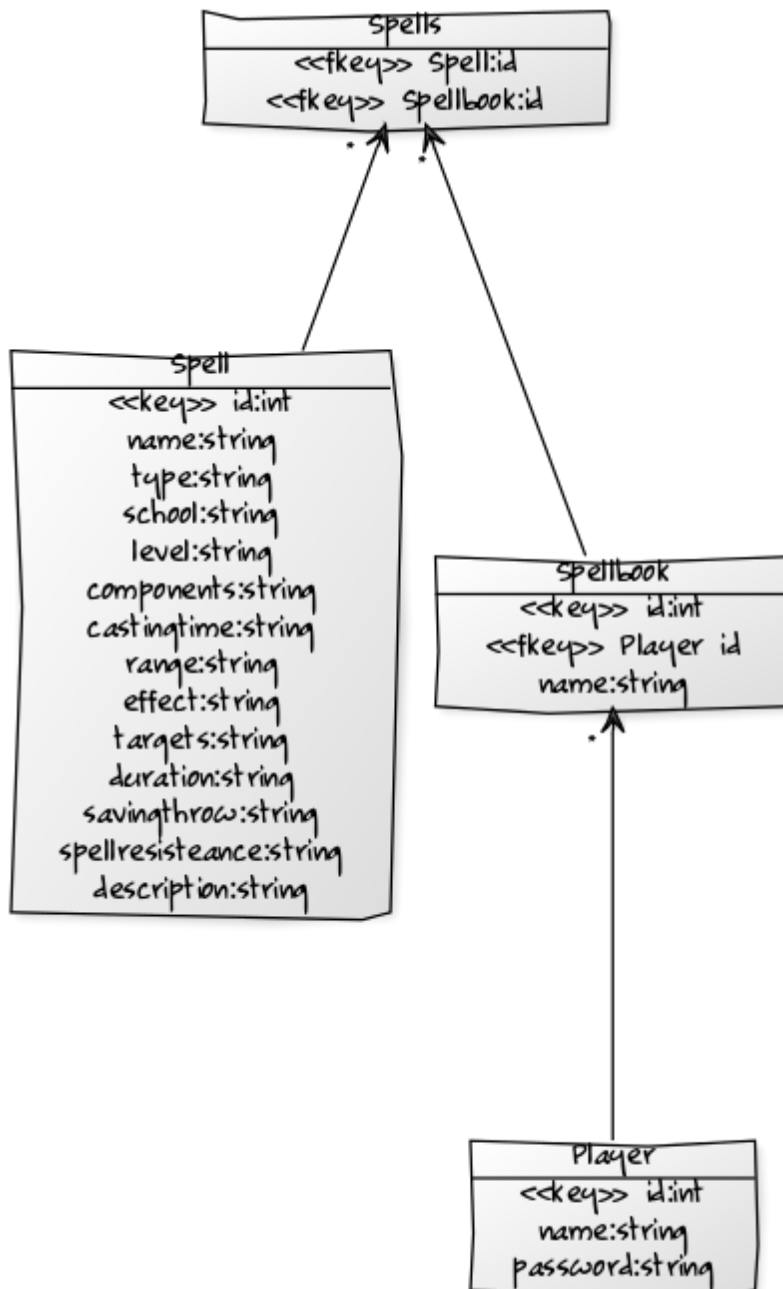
Spells
<<fkey>> Spell:id
<<fkey>> Spellbook:id

*

*

Spell
<<key>> id:int
name:string
type:string
school:string
level:string
components:string
castingtime:string
range:string
effect:string
targets:string
duration:string
savingthrow:string
spellresisteance:string
description:string

Spellbook
<<key>> id:int
<<fkey>> Player id
name:string

*

Player
<<key>> id:int
name:string
password:string